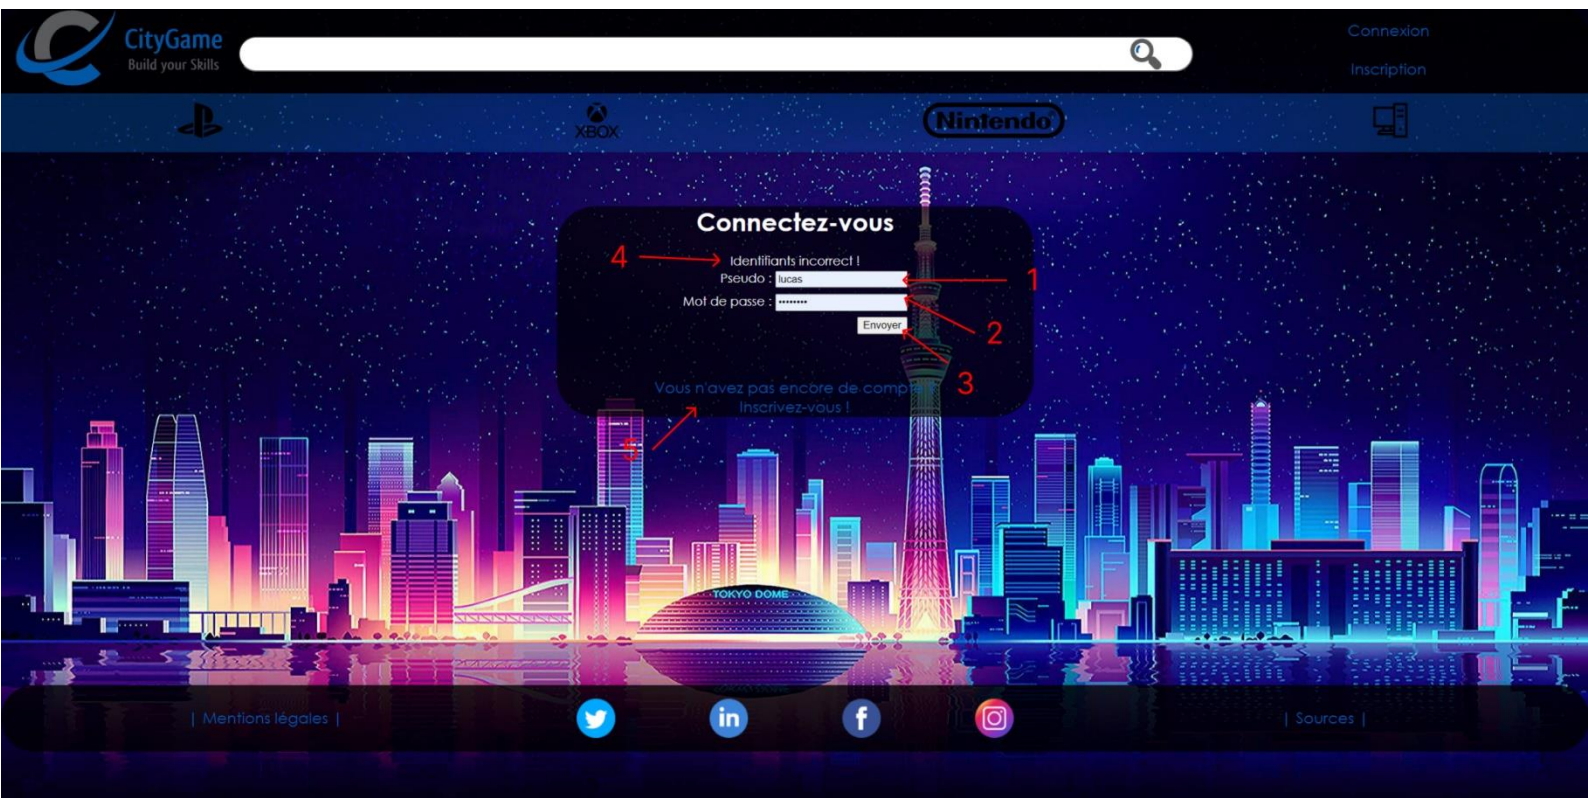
CityGame
Build your Skills

Connexion
Inscription

XBOX
Nintendo

Connectez-vous

4
Identifiants incorrect !
Pseudo : lucas
1
Mot de passe : ••••••••
2
Envoyer
3
Vous n'avez pas encore de compte ?
Inscrivez-vous !
5

TOKYO DOME

| Mentions légales |
| Sources |